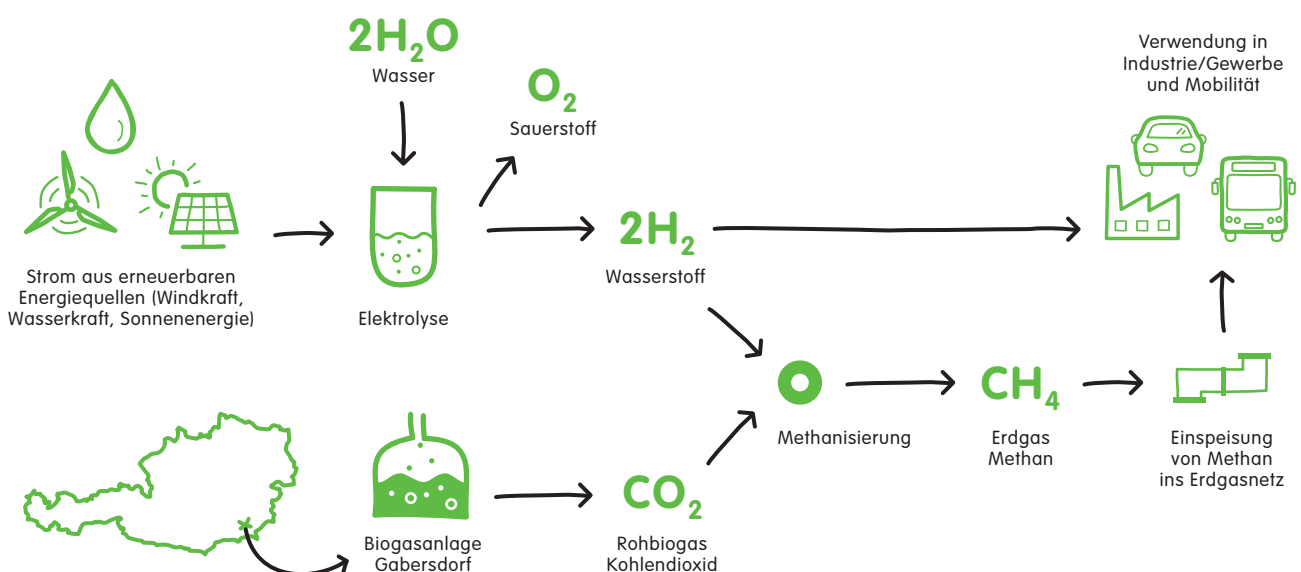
$2H_2O$
Wasser

$O_2$
Sauerstoff

Verwendung in Industrie/Gewerbe und Mobilität

Strom aus erneuerbaren Energiequellen (Windkraft, Wasserkraft, Sonnenenergie)

Elektrolyse

$2H_2$
Wasserstoff

Methanisierung

$CH_4$
Erdgas Methan

Einspeisung von Methan ins Erdgasnetz

Biogasanlage Gabersdorf

$CO_2$
Rohbiogas Kohlendioxid